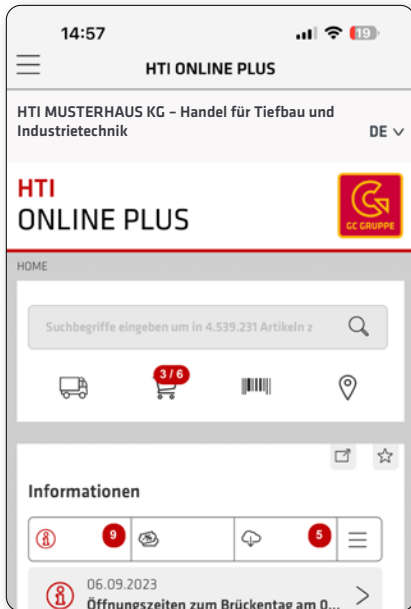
14:57

19

HTI ONLINE PLUS

HTI MUSTERHAUS KG – Handel für Tiefbau und Industrietechnik

DE

HTI
ONLINE PLUS

GC GRUPPE

HOME

Suchbegriffe eingeben um in 4.539.231 Artikeln z

3 / 6

Informationen

9

5

06.09.2023
Öffnungszeiten zum Brückentag am 0...